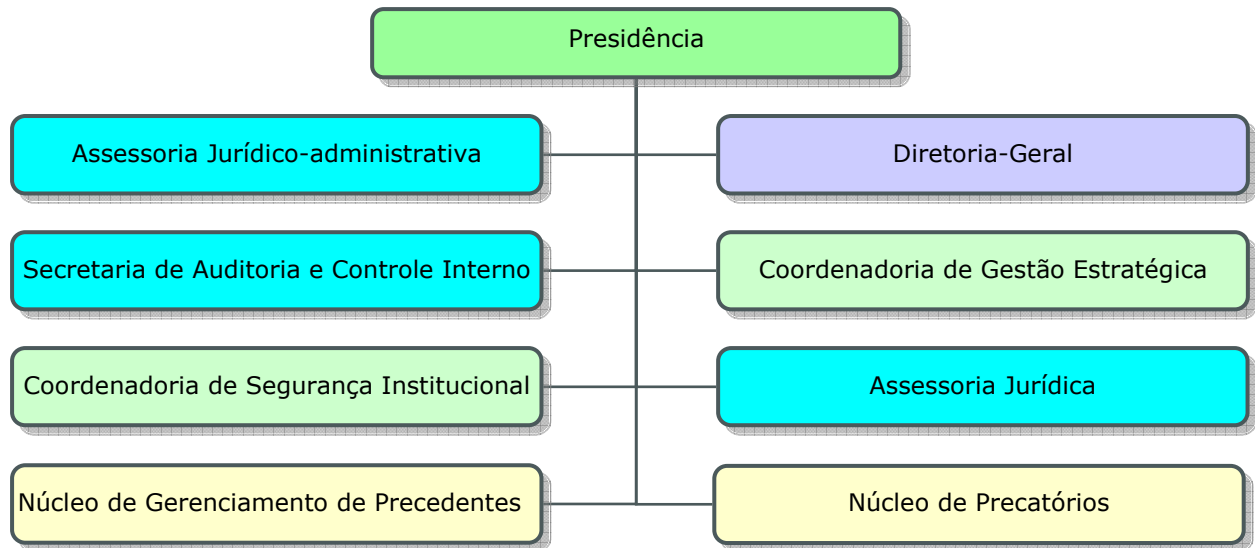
Presidência

Assessoria Jurídico-administrativa

Diretoria-Geral

Secretaria de Auditoria e Controle Interno

Coordenadoria de Gestão Estratégica

Coordenadoria de Segurança Institucional

Assessoria Jurídica

Núcleo de Gerenciamento de Precedentes

Núcleo de Precatórios